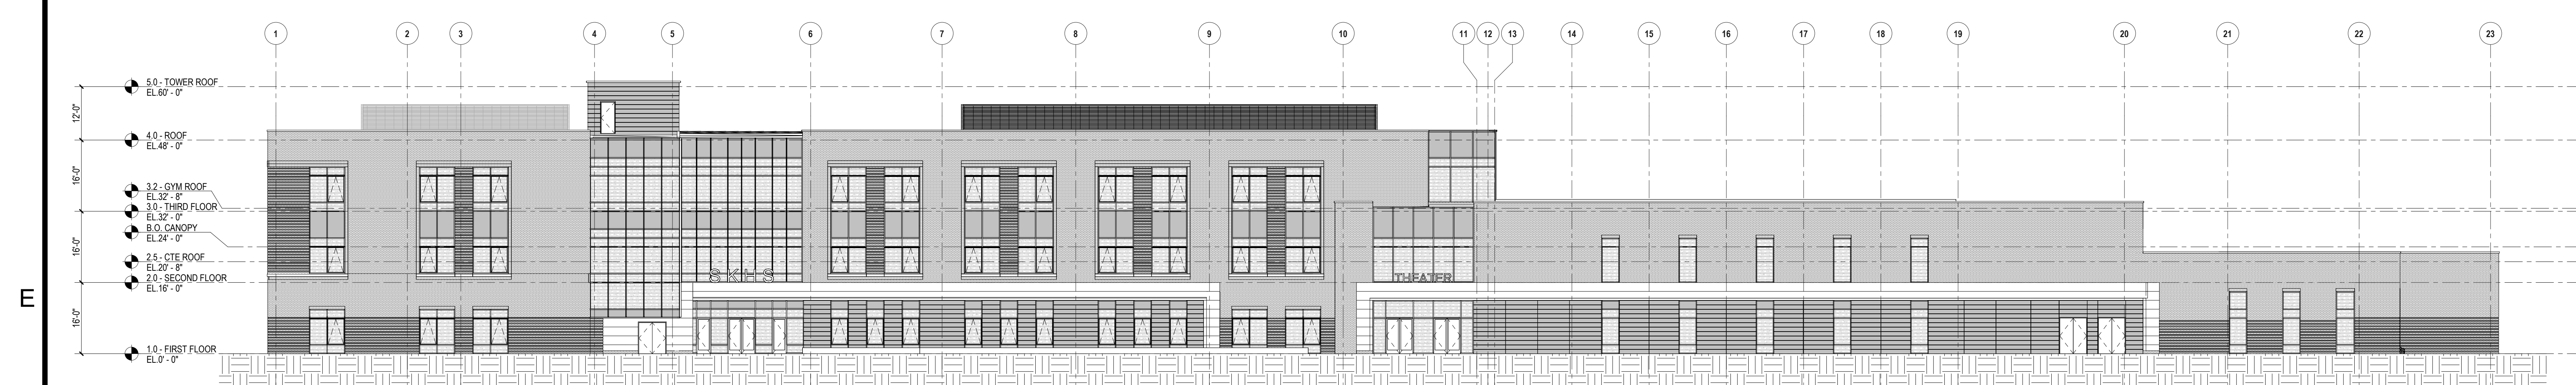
1 2 3 4 5 6 7 8 9 10 11 12 13 14 15 16 17 18 19 20 21 22 23

5.0 - TOWER ROOF
EL.60' - 0"

12'-0"

4.0 - ROOF
EL.48' - 0"

16'-0"

3.2 - GYM ROOF
EL.32' - 8"
3.0 - THIRD FLOOR
EL.32' - 0"
B.O. CANOPY
EL.24' - 0"

16'-0"

2.5 - CTE ROOF
EL.20' - 8"
2.0 - SECOND FLOOR
EL.16' - 0"

16'-0"

1.0 - FIRST FLOOR
EL.0' - 0"

SKHS

THEATER

E